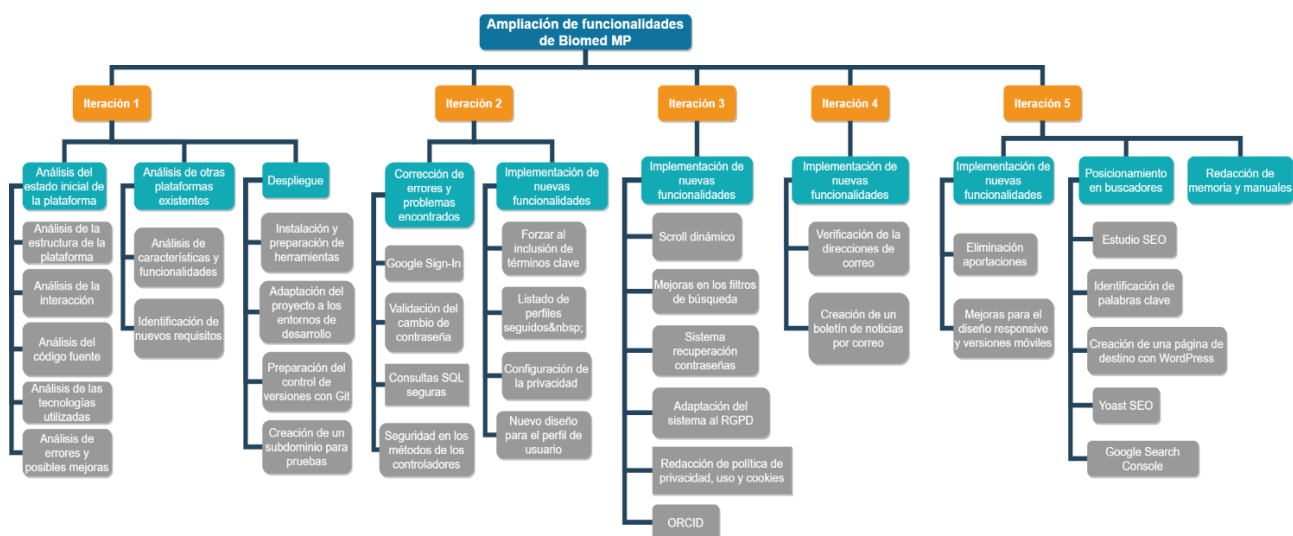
Ampliación de funcionalidades de Biomed MP

Iteración 1

Análisis del estado inicial de la plataforma

Análisis de la estructura de la plataforma

Análisis de la interacción

Análisis del código fuente

Análisis de las tecnologías utilizadas

Análisis de errores y posibles mejoras

Análisis de otras plataformas existentes

Análisis de características y funcionalidades

Identificación de nuevos requisitos

Despliegue

Instalación y preparación de herramientas

Adaptación del proyecto a los entornos de desarrollo

Preparación del control de versiones con Git

Creación de un subdominio para pruebas

Iteración 2

Corrección de errores y problemas encontrados

Google Sign-In

Validación del cambio de contraseña

Consultas SQL seguras

Seguridad en los métodos de los controladores

Implementación de nuevas funcionalidades

Forzar al inclusión de términos clave

Listado de perfiles seguidos&nbsp;

Configuración de la privacidad

Nuevo diseño para el perfil de usuario

Iteración 3

Implementación de nuevas funcionalidades

Scroll dinámico

Mejoras en los filtros de búsqueda

Sistema recuperación contraseñas

Adaptación del sistema al RGPD

Redacción de política de privacidad, uso y cookies

ORCID

Iteración 4

Implementación de nuevas funcionalidades

Verificación de la direcciones de correo

Creación de un boletín de noticias por correo

Iteración 5

Implementación de nuevas funcionalidades

Eliminación aportaciones

Mejoras para el diseño responsive y versiones móviles

Posicionamiento en buscadores

Estudio SEO

Identificación de palabras clave

Creación de una página de destino con WordPress

Yoast SEO

Google Search Console

Redacción de memoria y manuales